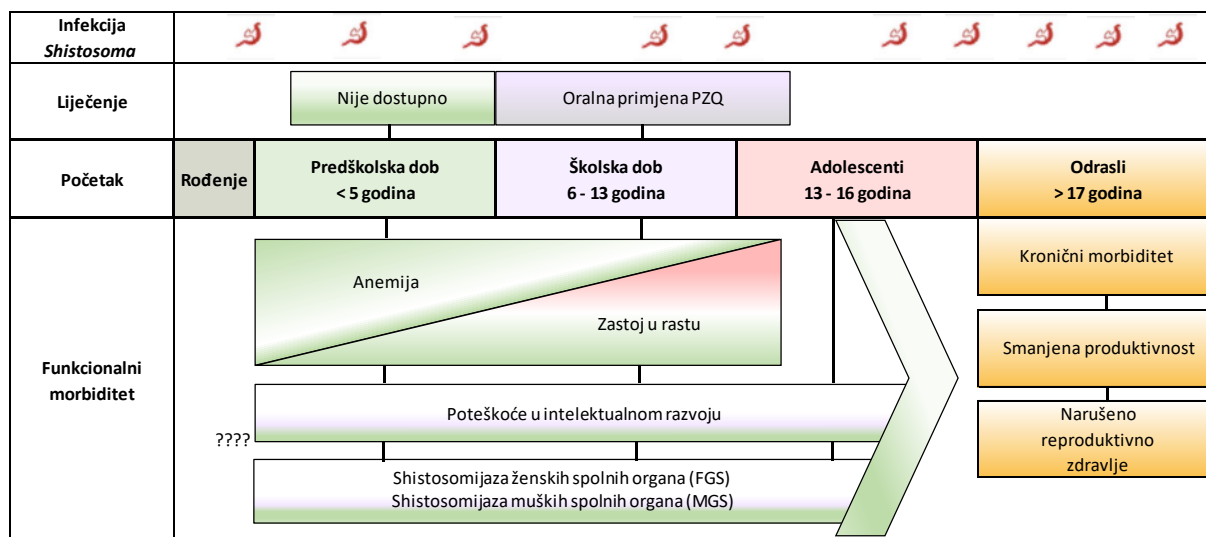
Infekcija *Shistosoma*

Liječenje

Nije dostupno

Oralna primjena PZQ

Početak

Rođenje

Predškolska dob
< 5 godina

Školska dob
6 - 13 godina

Adolescenti
13 - 16 godina

Odrasli
> 17 godina

Funkcionalni morbiditet

Anemija

Zastoj u rastu

Kronični morbiditet

Smanjena produktivnost

Narušeno reproduktivno zdravlje

????

Poteškoće u intelektualnom razvoju

Shistosomijaza ženskih spolnih organa (FGS)
Shistosomijaza muških spolnih organa (MGS)